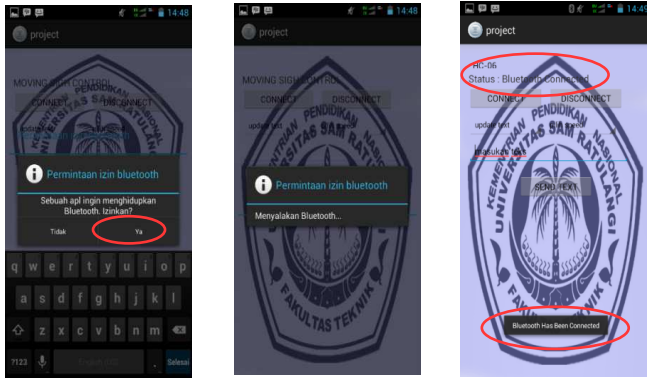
14:48
project
MOVING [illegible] CONTROL
CONNECT
DISCONNECT
Permintaan izin bluetooth
Sebuah apl ingin menghidupkan Bluetooth. Izinkan?
Tidak
Ya
q w e r t y u i o p
a s d f g h j k l
z x c v b n m
?123
Selesai

14:48
project
MOVING SIGNAL CONTROL
CONNECT
DISCONNECT
update text
Permintaan izin bluetooth
Menyalakan Bluetooth...
KEMENTRIAN PENDIDIKAN NASIONAL
UNIVERSITAS SAM RATULANGI
FAKULTAS TEKNIK

14:49
project
HC-06
Status : Bluetooth connected
CONNECT
DISCONNECT
update text
masukkan text
SEND TEXT
KEMENTRIAN PENDIDIKAN NASIONAL
UNIVERSITAS SAM RATULANGI
Bluetooth Has Been Connected